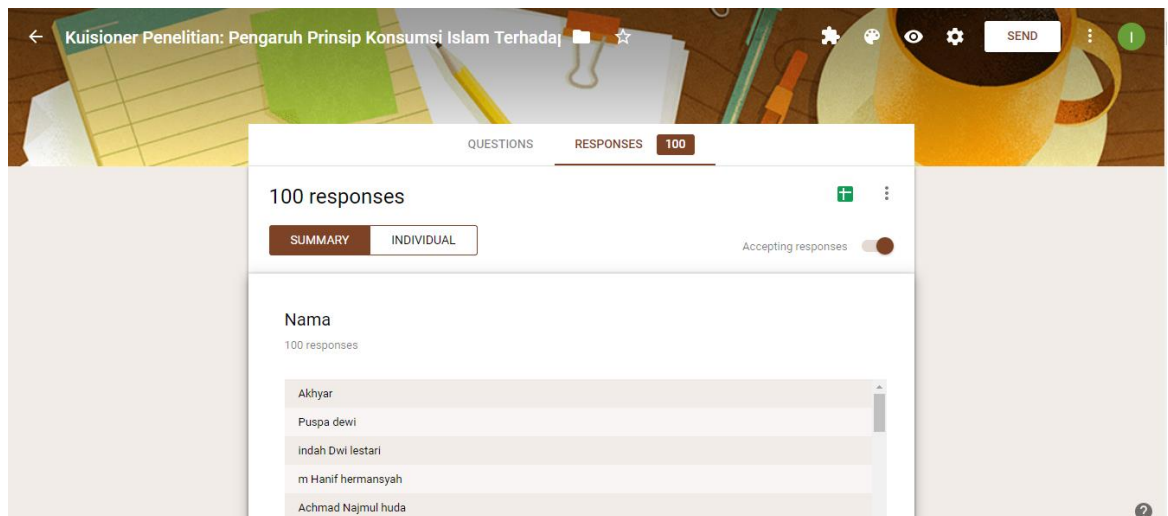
Kuisioner Penelitian: Pengaruh Prinsip Konsumsi Islam Terhada

SEND

I

QUESTIONS

RESPONSES 100

100 responses

SUMMARY

INDIVIDUAL

Accepting responses

Nama

100 responses

Akhyar

Puspa dewi

indah Dwi lestari

m Hanif hermansyah

Achmad Najmul huda

?